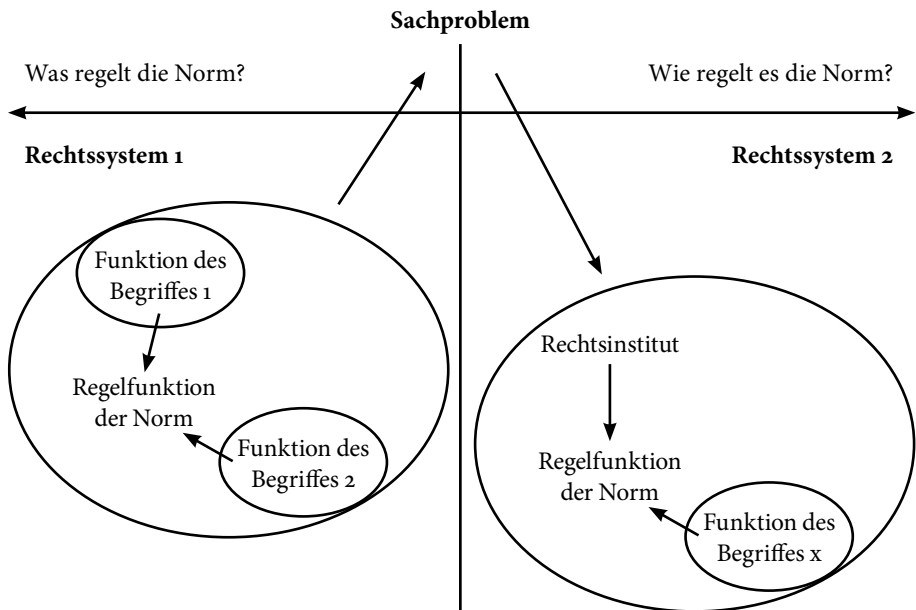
Sachproblem

Was regelt die Norm?

Wie regelt es die Norm?

Rechtssystem 1

Rechtssystem 2

Funktion des Begriffes 1

Regelfunktion der Norm

Funktion des Begriffes 2

Rechtsinstitut

Regelfunktion der Norm

Funktion des Begriffes x